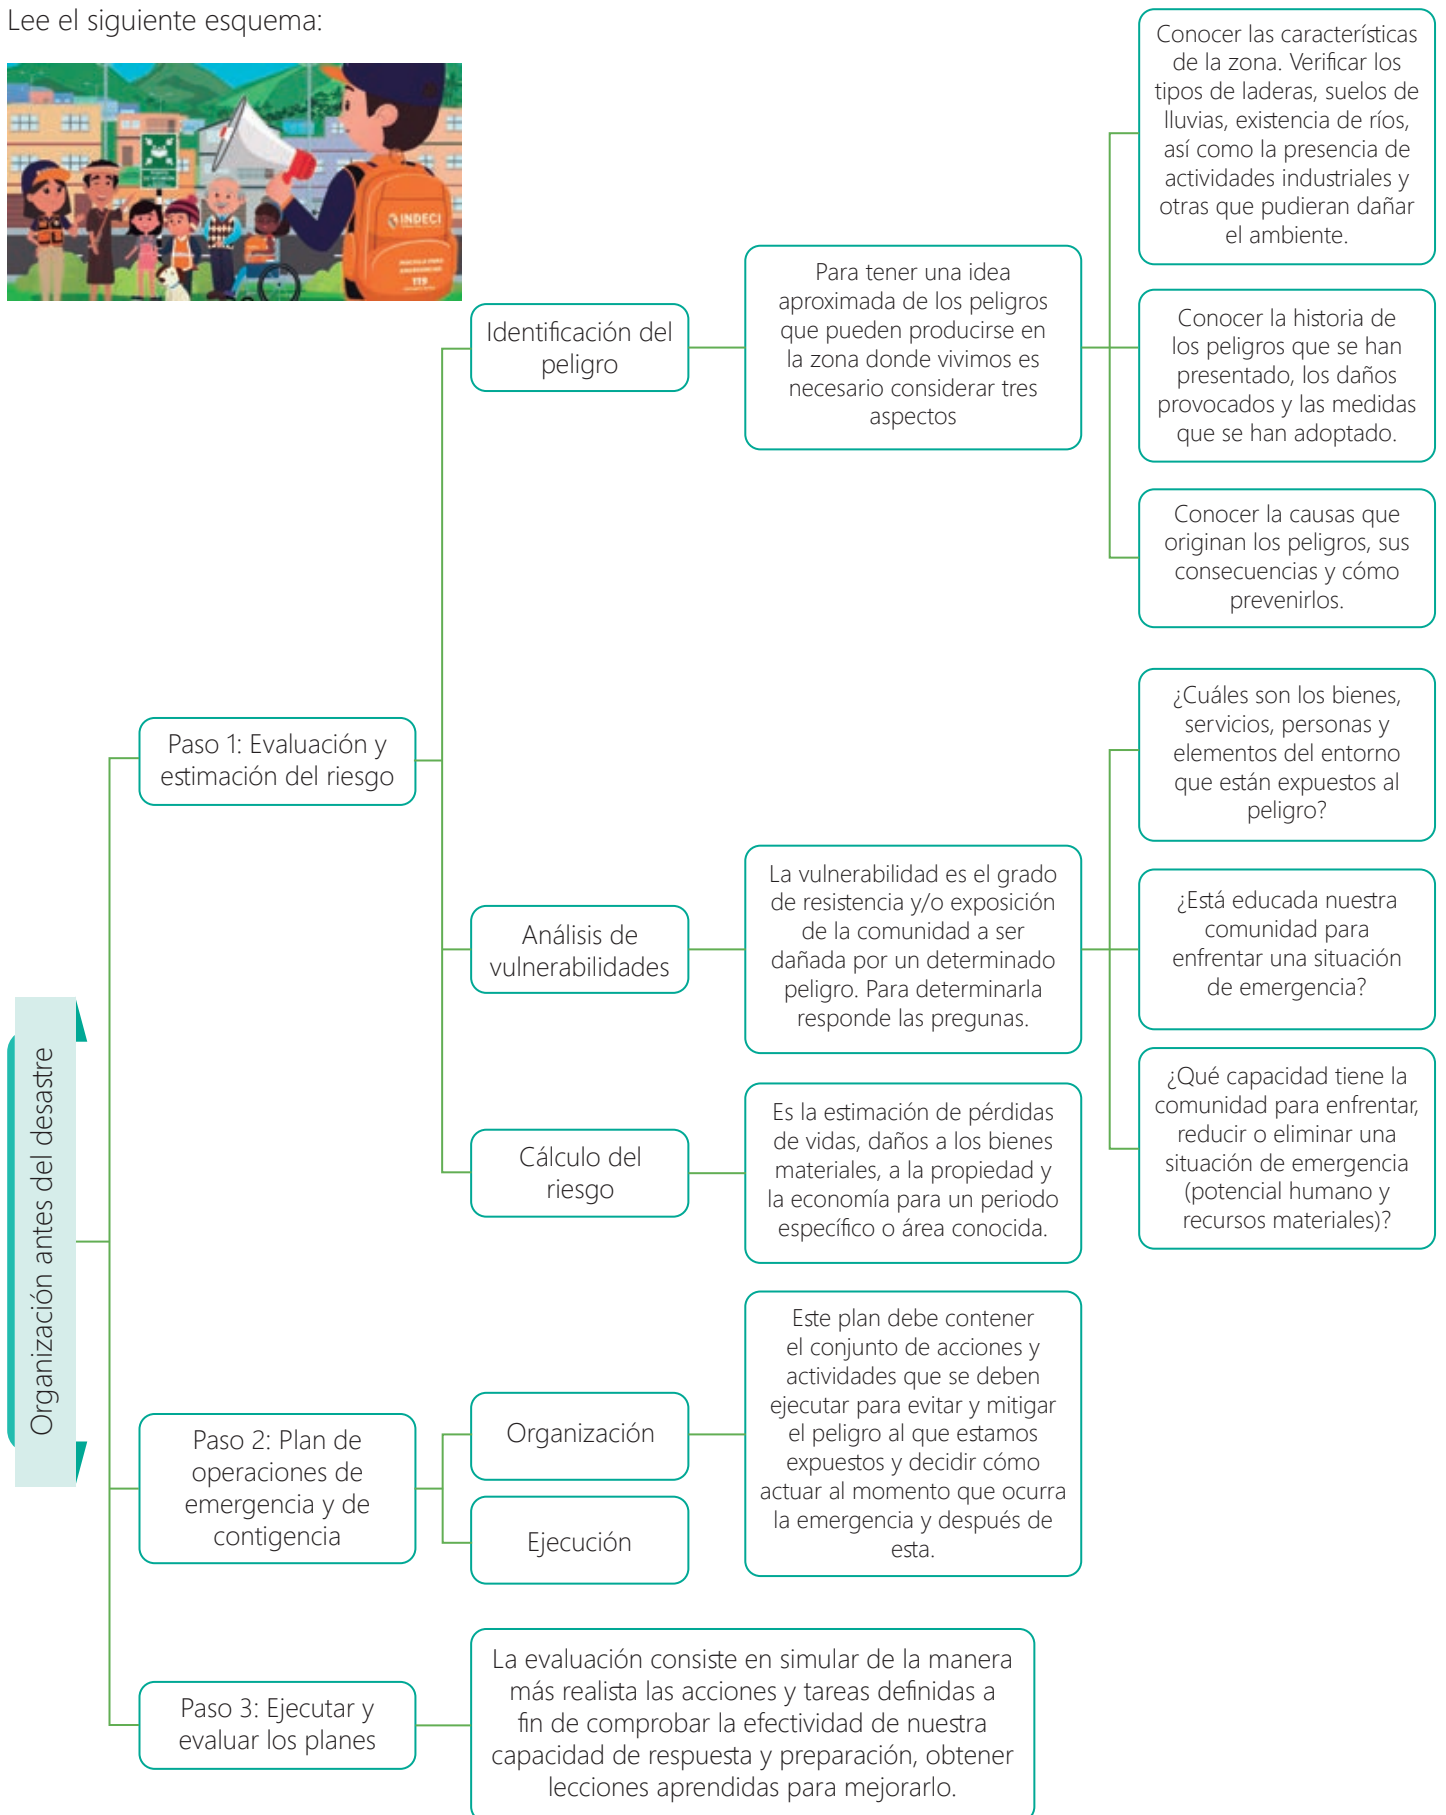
Lee el siguiente esquema:

INDECI

Organización antes del desastre

Paso 1: Evaluación y estimación del riesgo

Identificación del peligro

Para tener una idea aproximada de los peligros que pueden producirse en la zona donde vivimos es necesario considerar tres aspectos

Conocer las características de la zona. Verificar los tipos de laderas, suelos de lluvias, existencia de ríos, así como la presencia de actividades industriales y otras que pudieran dañar el ambiente.

Conocer la historia de los peligros que se han presentado, los daños provocados y las medidas que se han adoptado.

Conocer la causas que originan los peligros, sus consecuencias y cómo prevenirlos.

Análisis de vulnerabilidades

La vulnerabilidad es el grado de resistencia y/o exposición de la comunidad a ser dañada por un determinado peligro. Para determinarla responde las pregunas.

¿Cuáles son los bienes, servicios, personas y elementos del entorno que están expuestos al peligro?

¿Está educada nuestra comunidad para enfrentar una situación de emergencia?

¿Qué capacidad tiene la comunidad para enfrentar, reducir o eliminar una situación de emergencia (potencial humano y recursos materiales)?

Cálculo del riesgo

Es la estimación de pérdidas de vidas, daños a los bienes materiales, a la propiedad y la economía para un periodo específico o área conocida.

Paso 2: Plan de operaciones de emergencia y de contigencia

Organización

Ejecución

Este plan debe contener el conjunto de acciones y actividades que se deben ejecutar para evitar y mitigar el peligro al que estamos expuestos y decidir cómo actuar al momento que ocurra la emergencia y después de esta.

Paso 3: Ejecutar y evaluar los planes

La evaluación consiste en simular de la manera más realista las acciones y tareas definidas a fin de comprobar la efectividad de nuestra capacidad de respuesta y preparación, obtener lecciones aprendidas para mejorarlo.